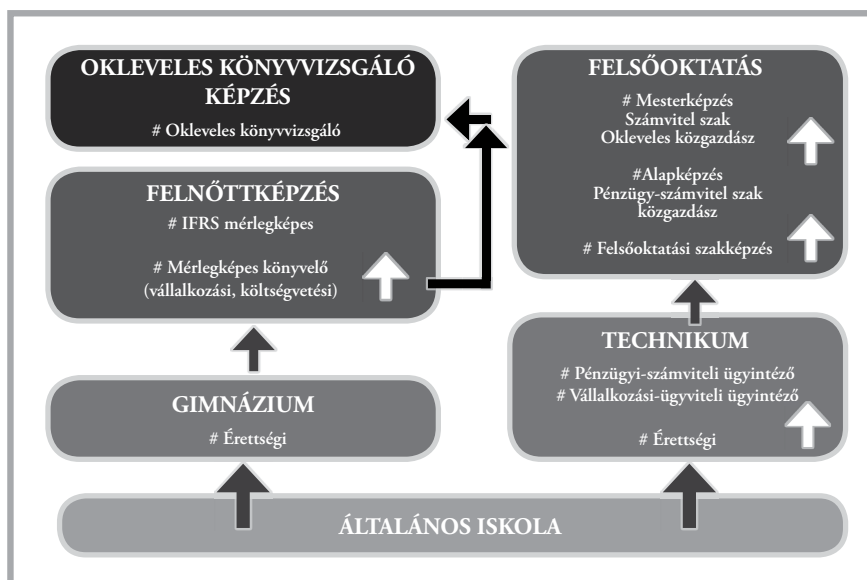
OKLEVELES KÖNYVVIZSGÁLÓ KÉPZÉS

# Okleveles könyvvizsgáló

FELNŐTTKÉPZÉS

# IFRS mérlegképes

# Mérlegképes könyvelő (vállalkozási, költségvetési)

GIMNÁZIUM

# Érettségi

FELSŐOKTATÁS

# Mesterképzés Számvitel szak Okleveles közgazdász

#Alapképzés Pénzügy-számvitel szak közgazdász

# Felsőoktatási szakképzés

TECHNIKUM

# Pénzügyi-számviteli ügyintéző
# Vállalkozási-ügyviteli ügyintéző

# Érettségi

ÁLTALÁNOS ISKOLA